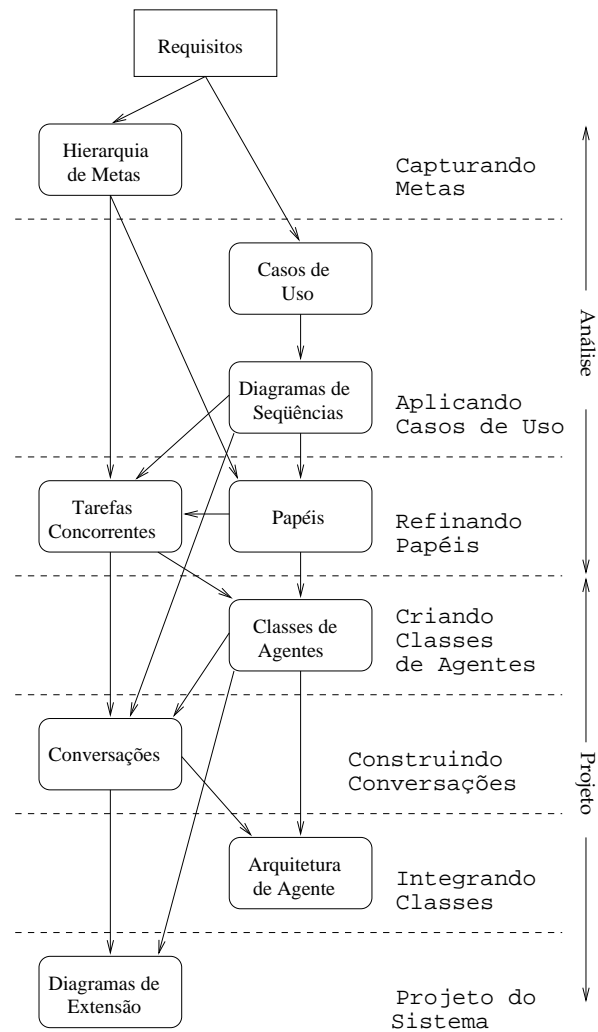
Requisitos

Hierarquia de Metas

Capturando Metas

Casos de Uso

Análise

Diagramas de Seqüências

Aplicando Casos de Uso

Tarefas Concorrentes

Papéis

Refinando Papéis

Classes de Agentes

Criando Classes de Agentes

Conversações

Construindo Conversações

Projeto

Arquitetura de Agente

Integrando Classes

Diagramas de Extensão

Projeto do Sistema